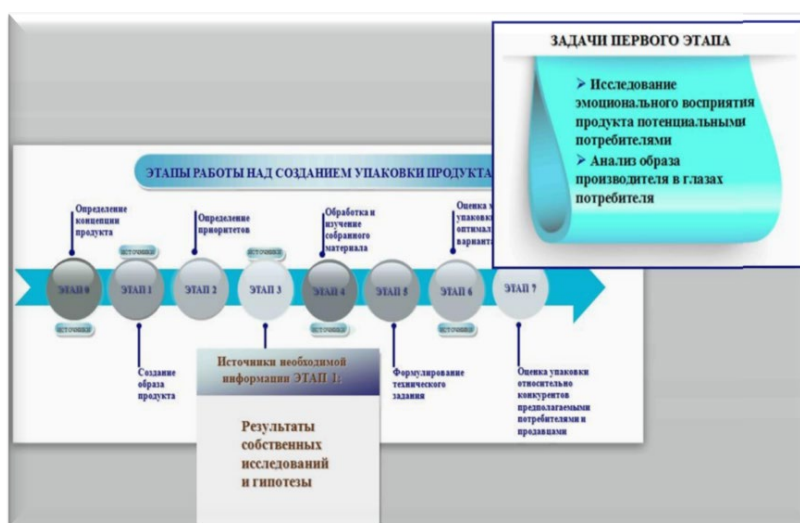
ЗАДАЧИ ПЕРВОГО ЭТАПА

➢ Исследование эмоционального восприятия продукта потенциальными потребителями

➢ Анализ образа производителя в глазах потребителя

ЭТАПЫ РАБОТЫ НАД СОЗДАНИЕМ УПАКОВКИ ПРОДУКТА

Определение концепции продукта

Определение приоритетов

Обработка и изучение собранного материала

Оценка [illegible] упаковки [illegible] оптимал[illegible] варианта

источники

источники

ЭТАП 0

ЭТАП 1

ЭТАП 2

ЭТАП 3

ЭТАП 4

ЭТАП 5

ЭТАП 6

ЭТАП 7

источники

Создание образа продукта

Источники необходимой информации ЭТАП 1:

Формулирование технического задания

Оценка упаковки относительно конкурентов предполагаемыми потребителями и продавцами

Результаты собственных исследований и гипотезы